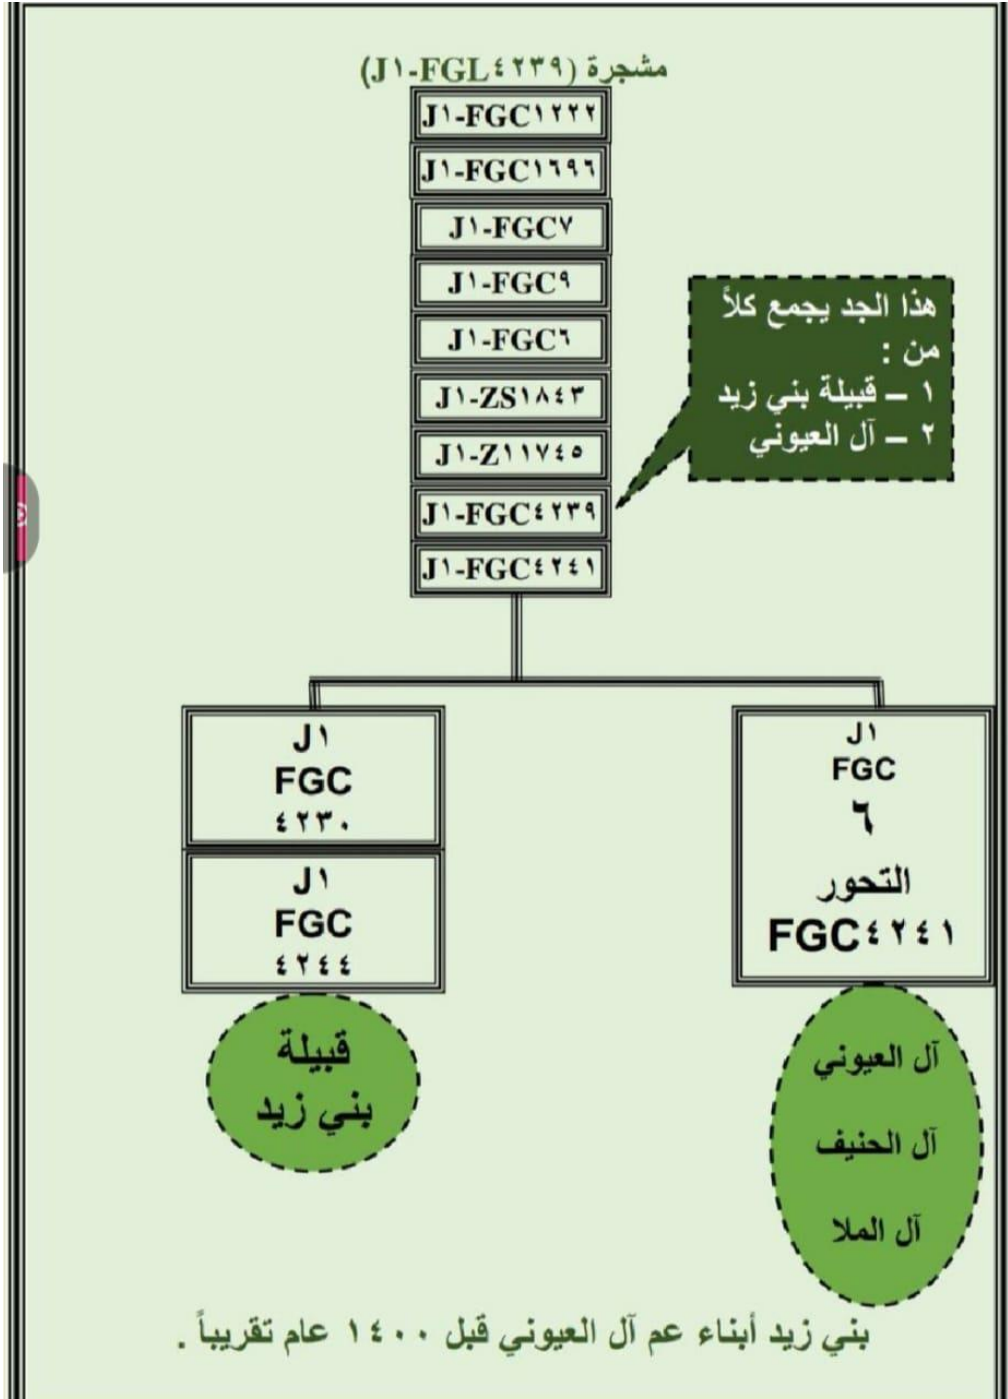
مشجرة (J١-FGL٤٢٣٩)

J١-FGC١٢٢٢

J١-FGC١٦٩٦

J١-FGC٧

J١-FGC٩

J١-FGC٦

J١-ZS١٨٤٣

J١-Z١١٧٤٥

J١-FGC٤٢٣٩

J١-FGC٤٢٤١

هذا الجد يجمع كلاً من :
١ – قبيلة بني زيد
٢ – آل العيوني

J١
FGC
٤٢٣٠

J١
FGC
٤٢٤٤

قبيلة
بني زيد

J١
FGC
٦
التحور
FGC٤٢٤١

آل العيوني

آل الحنيف

آل الملا

بني زيد أبناء عم آل العيوني قبل ١٤٠٠ عام تقريباً .